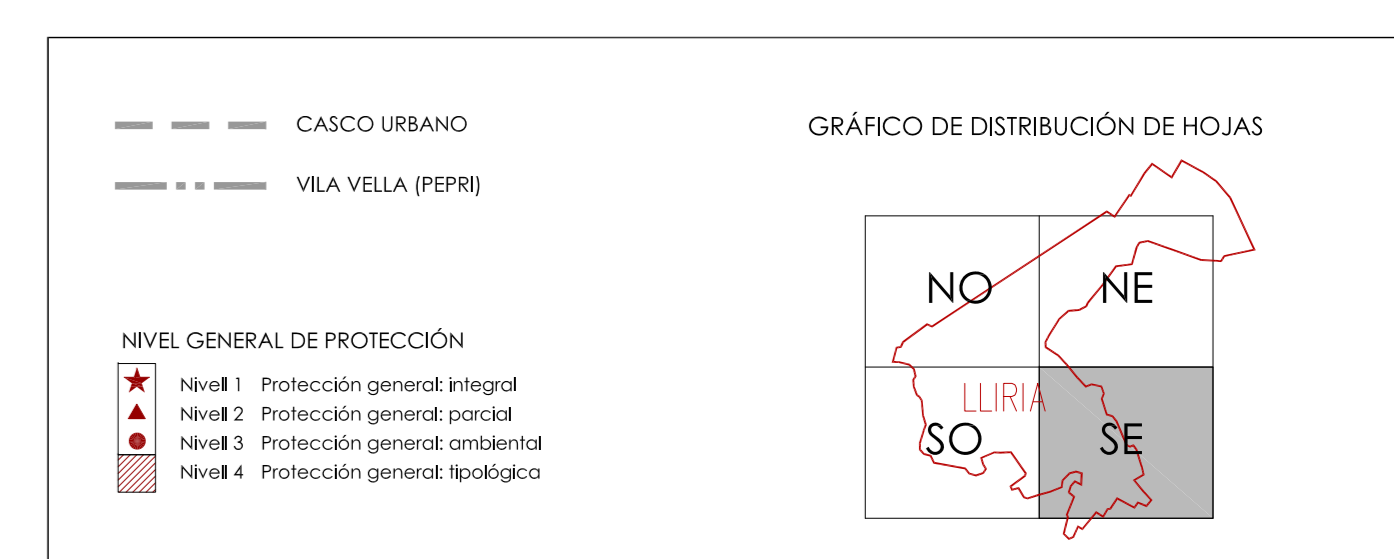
CASCO URBANO

VILA VELLA (PEPRI)

GRÁFICO DE DISTRIBUCIÓN DE HOJAS

NO
NE
LLIRIA
SO
SE

NIVEL GENERAL DE PROTECCIÓN

Nivell 1 Protección general: integral
Nivell 2 Protección general: parcial
Nivell 3 Protección general: ambiental
Nivell 4 Protección general: tipológica